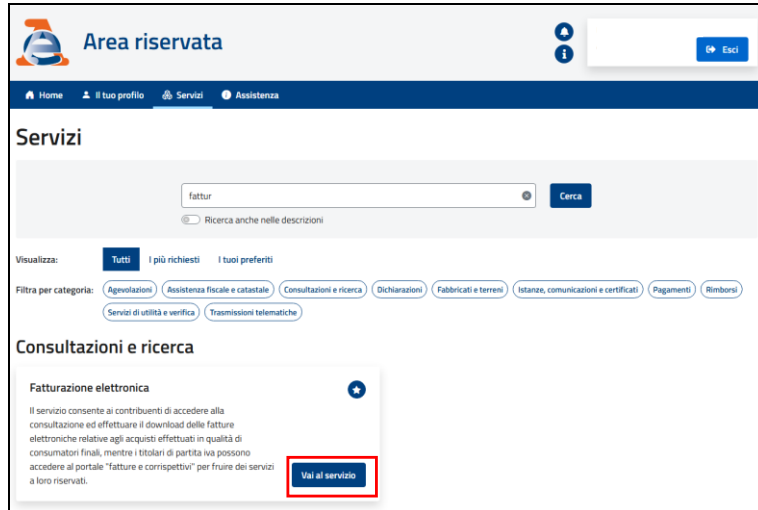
Area riservata

Esci

Home Il tuo profilo Servizi Assistenza

Servizi

fattur

Cerca

Ricerca anche nelle descrizioni

Visualizza: Tutti I più richiesti I tuoi preferiti

Filtra per categoria: Agevolazioni Assistenza fiscale e catastale Consultazioni e ricerca Dichiarazioni Fabbricati e terreni Istanze, comunicazioni e certificati Pagamenti Rimborsi Servizi di utilità e verifica Trasmissioni telematiche

Consultazioni e ricerca

Fatturazione elettronica

Il servizio consente ai contribuenti di accedere alla consultazione ed effettuare il download delle fatture elettroniche relative agli acquisti effettuati in qualità di consumatori finali, mentre i titolari di partita iva possono accedere al portale "fatture e corrispettivi" per fruire dei servizi a loro riservati.

Vai al servizio